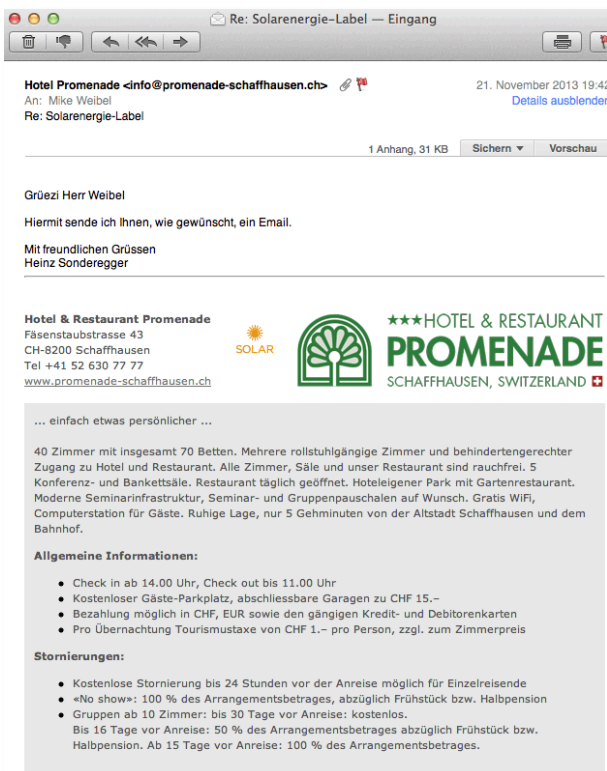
Re: Solarenergie-Label — Eingang

Hotel Promenade <info@promenade-schaffhausen.ch>
An: Mike Weibel
Re: Solarenergie-Label

21. November 2013 19:42
Details ausblenden

1 Anhang, 31 KB
Sichern ▾
Vorschau

Grüezi Herr Weibel

Hiermit sende ich Ihnen, wie gewünscht, ein Email.

Mit freundlichen Grüssen
Heinz Sonderegger

Hotel & Restaurant Promenade
Fäsenstaubstrasse 43
CH-8200 Schaffhausen
Tel +41 52 630 77 77
www.promenade-schaffhausen.ch

SOLAR

★★★HOTEL & RESTAURANT
PROMENADE
SCHAFFHAUSEN, SWITZERLAND

... einfach etwas persönlicher ...

40 Zimmer mit insgesamt 70 Betten. Mehrere rollstuhlgängige Zimmer und behindertengerechter Zugang zu Hotel und Restaurant. Alle Zimmer, Säle und unser Restaurant sind rauchfrei. 5 Konferenz- und Bankettsäle. Restaurant täglich geöffnet. Hoteleigener Park mit Gartenrestaurant. Moderne Seminarinfrastruktur, Seminar- und Gruppenpauschalen auf Wunsch. Gratis WiFi, Computerstation für Gäste. Ruhige Lage, nur 5 Gehminuten von der Altstadt Schaffhausen und dem Bahnhof.

Allgemeine Informationen:

- Check in ab 14.00 Uhr, Check out bis 11.00 Uhr
- Kostenloser Gäste-Parkplatz, abschliessbare Garagen zu CHF 15.–
- Bezahlung möglich in CHF, EUR sowie den gängigen Kredit- und Debitorenkarten
- Pro Übernachtung Tourismustaxe von CHF 1.– pro Person, zzgl. zum Zimmerpreis

Stornierungen:

- Kostenlose Stornierung bis 24 Stunden vor der Anreise möglich für Einzelreisende
- «No show»: 100 % des Arrangementsbetrages, abzüglich Frühstück bzw. Halbpension
- Gruppen ab 10 Zimmer: bis 30 Tage vor Anreise: kostenlos.
Bis 16 Tage vor Anreise: 50 % des Arrangementsbetrages abzüglich Frühstück bzw. Halbpension. Ab 15 Tage vor Anreise: 100 % des Arrangementsbetrages.